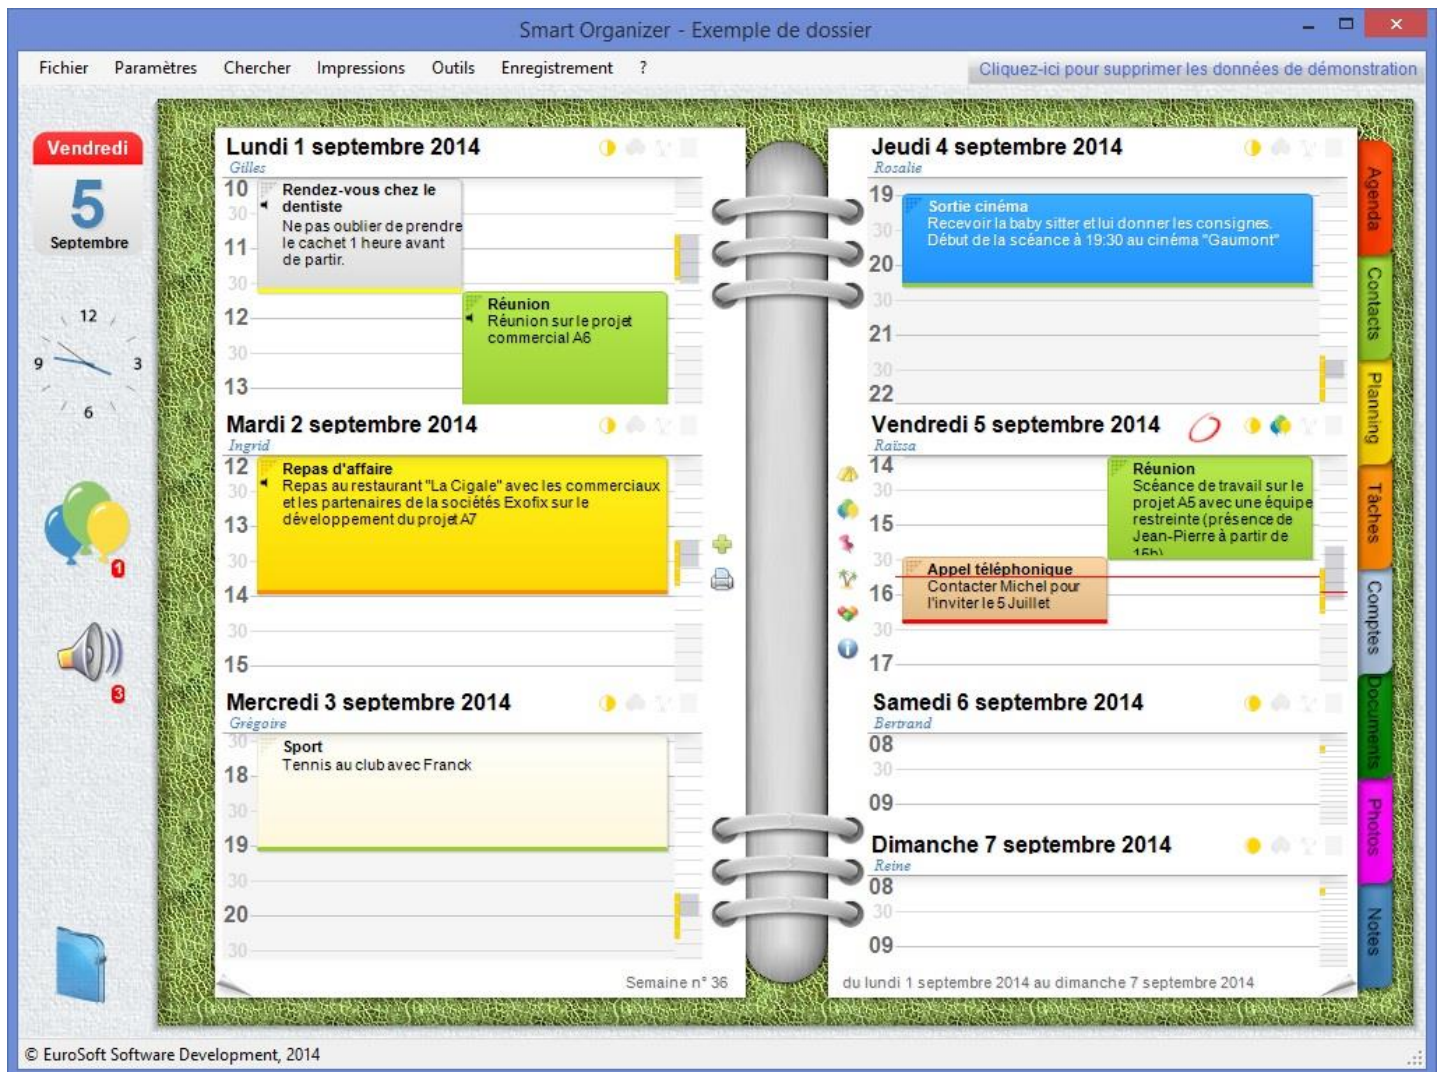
Smart Organizer - Exemple de dossier

Fichier Paramètres Chercher Impressions Outils Enregistrement ?

Cliquez-ici pour supprimer les données de démonstration

Vendredi
5
Septembre

12
9
3
6

1
3

Lundi 1 septembre 2014
Gilles
10
30
11
30
12
30
13

Rendez-vous chez le dentiste
Ne pas oublier de prendre le cachet 1 heure avant de partir.

Réunion
Réunion sur le projet commercial A6

Mardi 2 septembre 2014
Ingrid
12
30
13
30
14
30
15

Repas d'affaire
Repas au restaurant "La Cigale" avec les commerciaux et les partenaires de la sociétés Exofix sur le développement du projet A7

Mercredi 3 septembre 2014
Grégoire
30
18
30
19
30
20
30

Sport
Tennis au club avec Franck

Semaine n° 36

Jeudi 4 septembre 2014
Rosalie
19
30
20
30
21
30
22

Sortie cinéma
Recevoir la baby sitter et lui donner les consignes.
Début de la scéance à 19:30 au cinéma "Gaumont"

Vendredi 5 septembre 2014
Raïssa
14
30
15
30
16
30
17

Réunion
Scéance de travail sur le projet A5 avec une équipe restreinte (présence de Jean-Pierre à partir de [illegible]

Appel téléphonique
Contacter Michel pour l'inviter le 5 Juillet

Samedi 6 septembre 2014
Bertrand
08
30
09

Dimanche 7 septembre 2014
Reine
08
30
09

du lundi 1 septembre 2014 au dimanche 7 septembre 2014

Agenda
Contacts
Planning
Tâches
Comptes
Documents
Photos
Notes

© EuroSoft Software Development, 2014